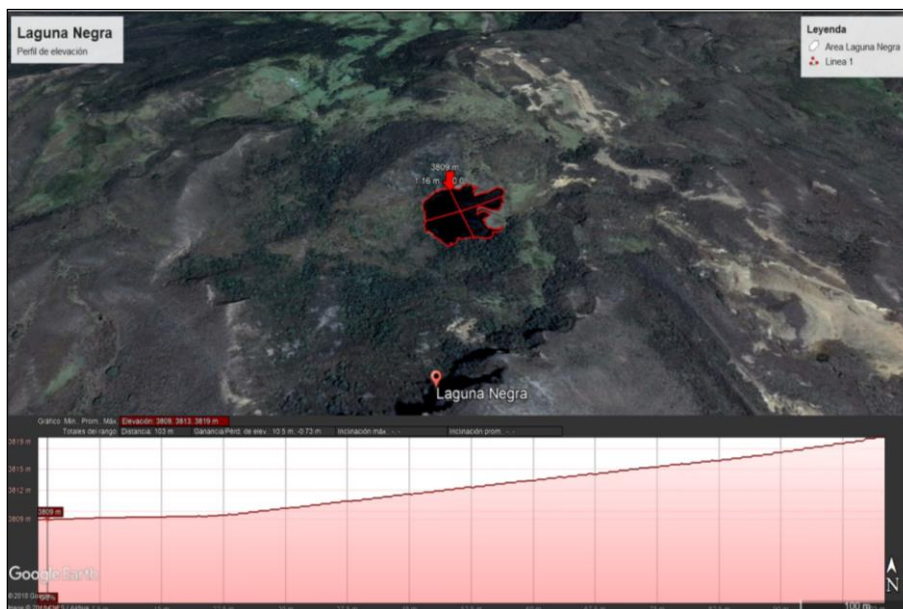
Laguna Negra
Perfil de elevación

Leyenda
Area Laguna Negra
Linea 1

3809 m
16 m

Laguna Negra

Gráfico: Mín., Prom., Máx. Elevación: 3808, 3813, 3819 m
Totales del rango: Distancia: 103 m Ganancia/Pérd. de elev.: 10.5 m, -0.73 m Inclinación máx.: - Inclinación prom.: -

3819 m
3815 m
3812 m
3809 m

3809 m

Google Earth
© 2018 Google
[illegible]

N
100 m